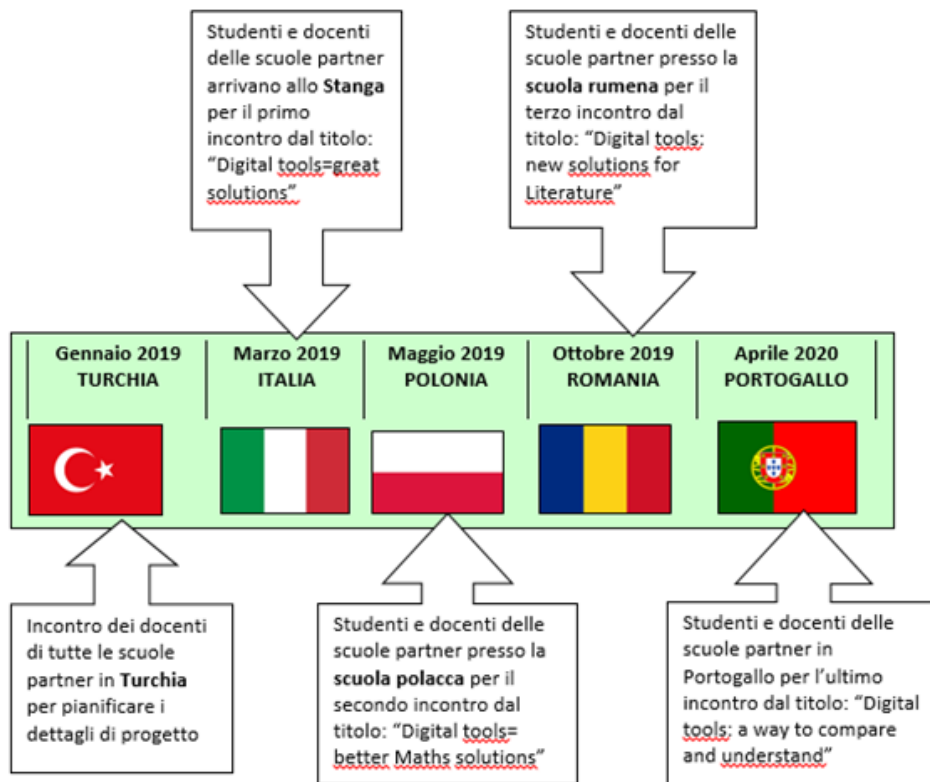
Studenti e docenti delle scuole partner arrivano allo **Stanga** per il primo incontro dal titolo: "Digital tools=great solutions"

Studenti e docenti delle scuole partner presso la **scuola rumena** per il terzo incontro dal titolo: "Digital tools: new solutions for Literature"

| Gennaio 2019 TURCHIA | Marzo 2019 ITALIA | Maggio 2019 POLONIA | Ottobre 2019 ROMANIA | Aprile 2020 PORTOGALLO |
|---|---|---|---|---|

Incontro dei docenti di tutte le scuole partner in **Turchia** per pianificare i dettagli di progetto

Studenti e docenti delle scuole partner presso la **scuola polacca** per il secondo incontro dal titolo: "Digital tools= better Maths solutions"

Studenti e docenti delle scuole partner in Portogallo per l'ultimo incontro dal titolo: "Digital tools: a way to compare and understand"